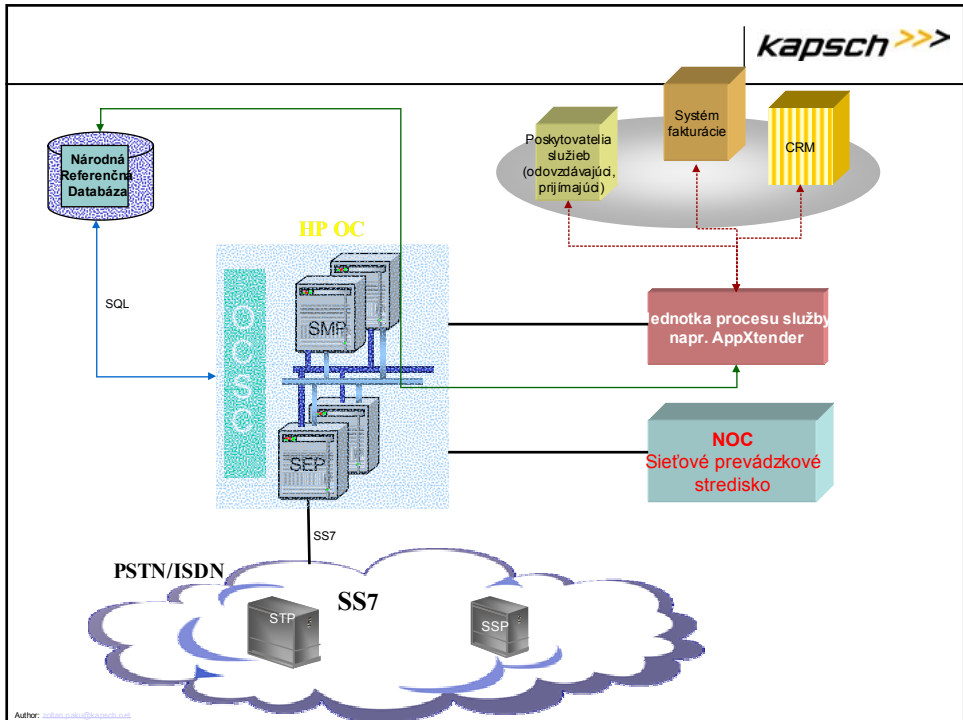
kapsch >>>

Národná Referenčná Databáza

Poskytovatelia služieb (odovzdávajúci, prijímajúci)

Systém fakturácie

CRM

HP OC

SQL

OCSC

SMP

SEP

Jednotka procesu služby napr. AppXtender

NOC
Sieťové prevádzkové stredisko

SS7

PSTN/ISDN

SS7

STP

SSP

Author: zoltan.pakai@kapsch.net